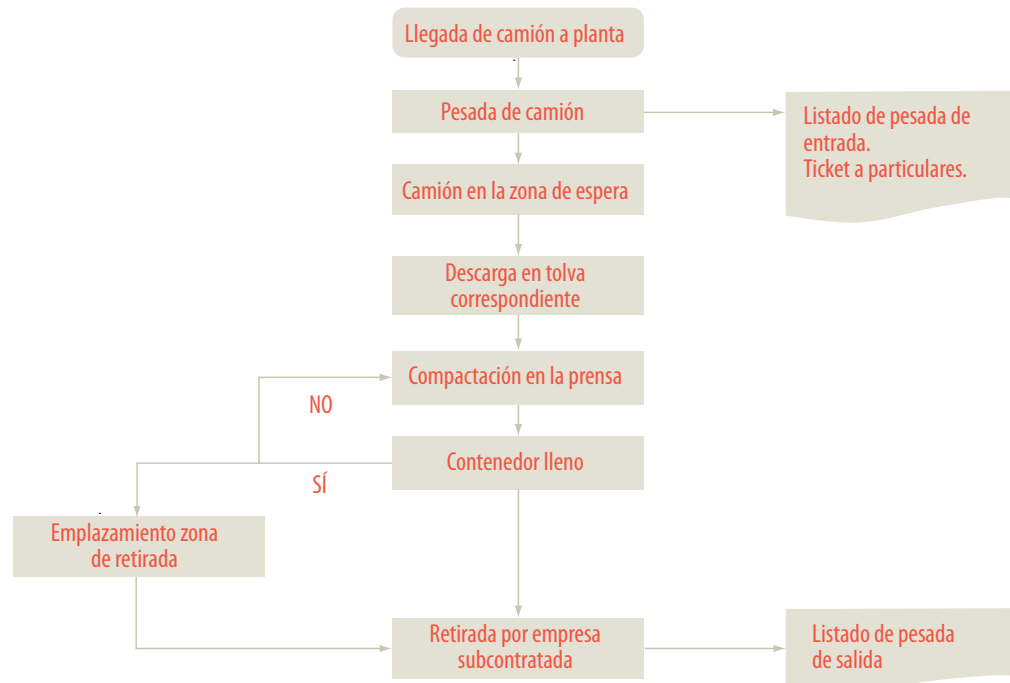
Llegada de camión a planta

Pesada de camión

Listado de pesada de entrada.
Ticket a particulares.

Camión en la zona de espera

Descarga en tolva correspondiente

Compactación en la prensa

NO

Contenedor lleno

SÍ

Emplazamiento zona de retirada

Retirada por empresa subcontratada

Listado de pesada de salida